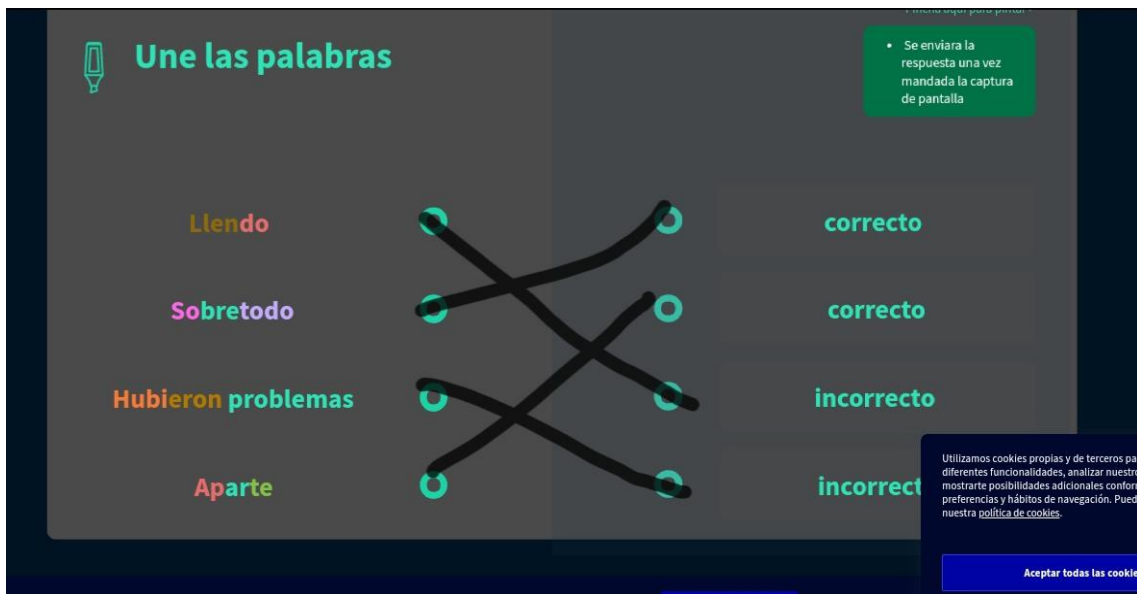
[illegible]

Une las palabras

• Se enviara la respuesta una vez mandada la captura de pantalla

Llendo

Sobretodo

Hubieron problemas

Aparte

correcto

correcto

incorrecto

incorrect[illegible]

Utilizamos cookies propias y de terceros pa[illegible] diferentes funcionalidades, analizar nuestro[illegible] mostrarte posibilidades adicionales confor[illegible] preferencias y hábitos de navegación. Pued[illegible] nuestra política de cookies.

Aceptar todas las cooki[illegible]